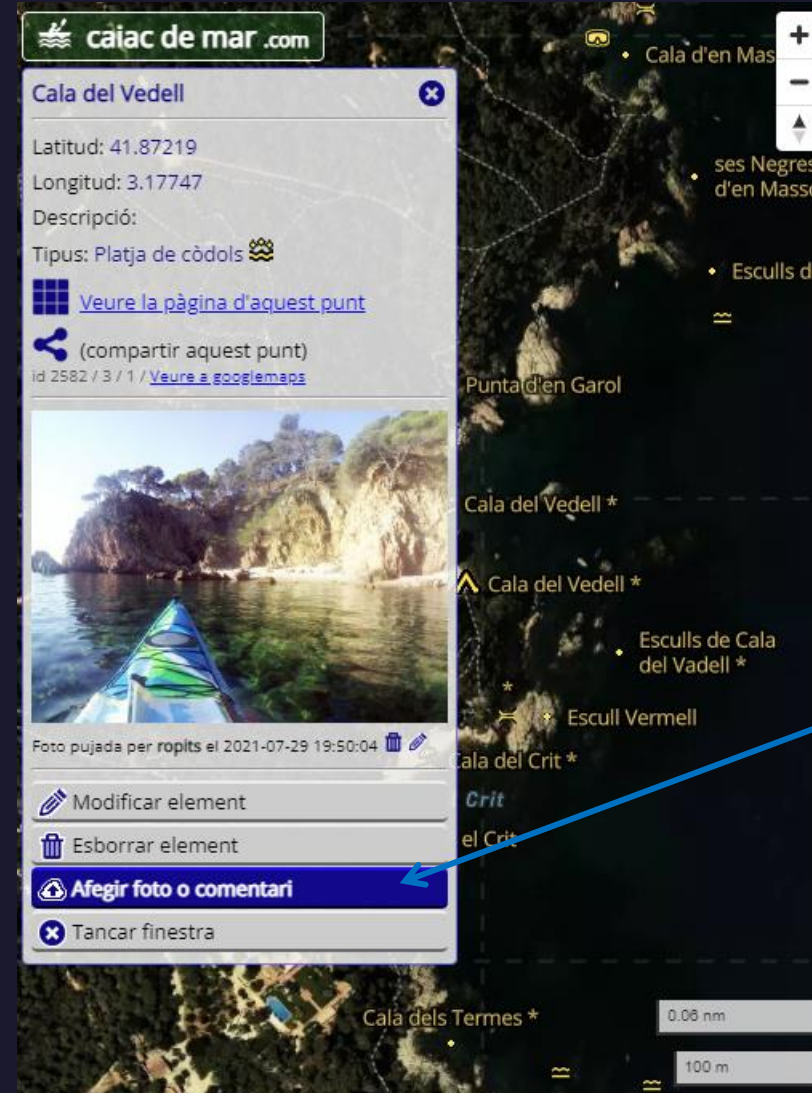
caiac de mar .com

Cala del Vedell

Latitud: 41.87219

Longitud: 3.17747

Descripció:

Tipus: Platja de còdols

Veure la pàgina d'aquest punt

(compartir aquest punt)

id 2582 / 3 / 1 / Veure a googlemaps

Foto pujada per ropits el 2021-07-29 19:50:04

Modificar element

Esborrar element

Afegir foto o comentari

Tancar finestra

Cala d'en Mas

ses Negres d'en Mass

Esculls d

Punta d'en Garol

Cala del Vedell *

Cala del Vedell *

Esculls de Cala del Vadell *

Escull Vermell

Cala del Crit *

Crit

el Crit

Cala dels Termes *

0.06 nm

100 m

+

−